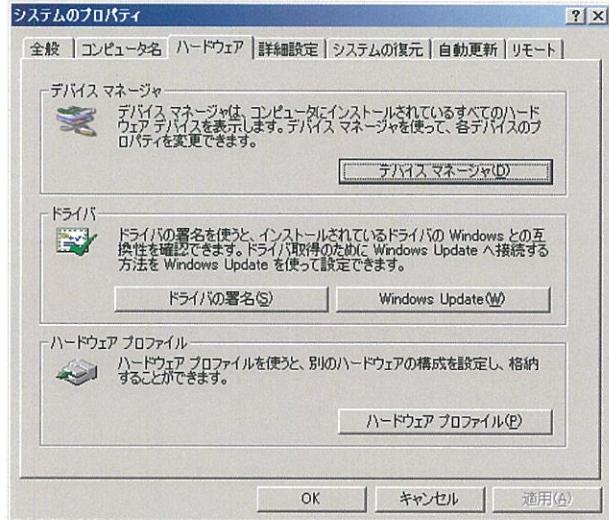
システムのプロパティ

?
X

全般 | コンピュータ名 | ハードウェア | 詳細設定 | システムの復元 | 自動更新 | リモート

デバイス マネージャ

デバイス マネージャは、コンピュータにインストールされているすべてのハードウェア デバイスを表示します。デバイス マネージャを使って、各デバイスのプロパティを変更できます。

デバイス マネージャ(D)

ドライバ

ドライバの署名を使うと、インストールされているドライバの Windows との互換性を確認できます。ドライバ取得のために Windows Update へ接続する方法を Windows Update を使って設定できます。

ドライバの署名(S)

Windows Update(W)

ハードウェア プロファイル

ハードウェア プロファイルを使うと、別のハードウェアの構成を設定し、格納することができます。

ハードウェア プロファイル(P)

OK

キャンセル

適用(A)